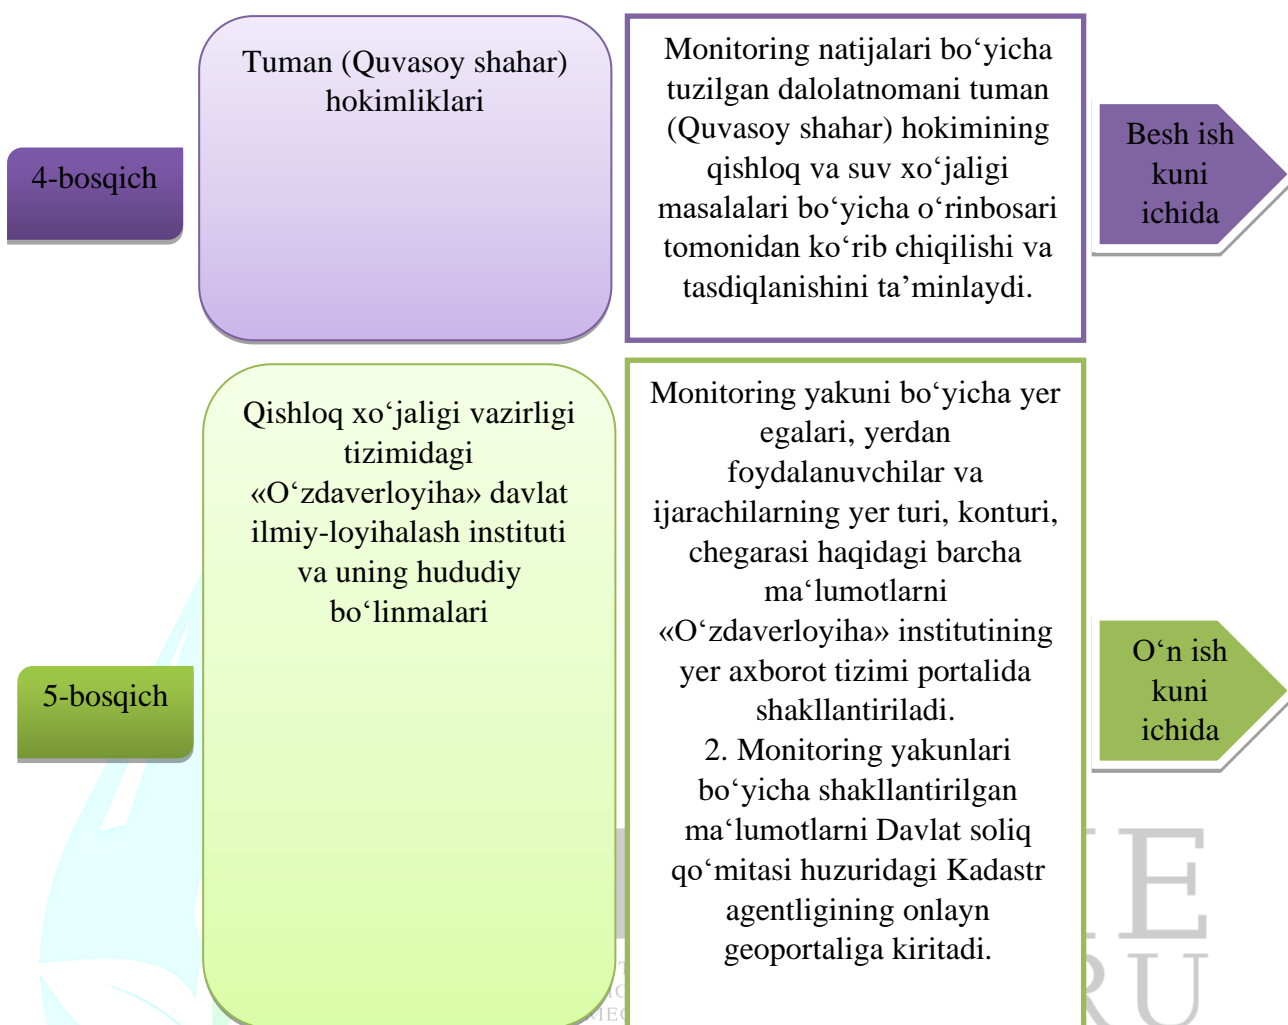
4-bosqich

Tuman (Quvasoy shahar) hokimliklari

Monitoring natijalari bo‘yicha tuzilgan dalolatnomani tuman (Quvasoy shahar) hokimining qishloq va suv xo‘jaligi masalalari bo‘yicha o‘rinbosari tomonidan ko‘rib chiqilishi va tasdiqlanishini ta’minlaydi.

Besh ish kuni ichida

5-bosqich

Qishloq xo‘jaligi vazirligi tizimidagi «O‘zdaverloyiha» davlat ilmiy-loyihalash instituti va uning hududiy bo‘linmalari

Monitoring yakuni bo‘yicha yer egalari, yerdan foydalanuvchilar va ijarachilarning yer turi, konturi, chegarasi haqidagi barcha ma‘lumotlarni «O‘zdaverloyiha» institutining yer axborot tizimi portalida shakllantiriladi.
2. Monitoring yakunlari bo‘yicha shakllantirilgan ma‘lumotlarni Davlat soliq qo‘mitasi huzuridagi Kadastr agentligining onlayn geoportaliga kiritadi.

O‘n ish kuni ichida